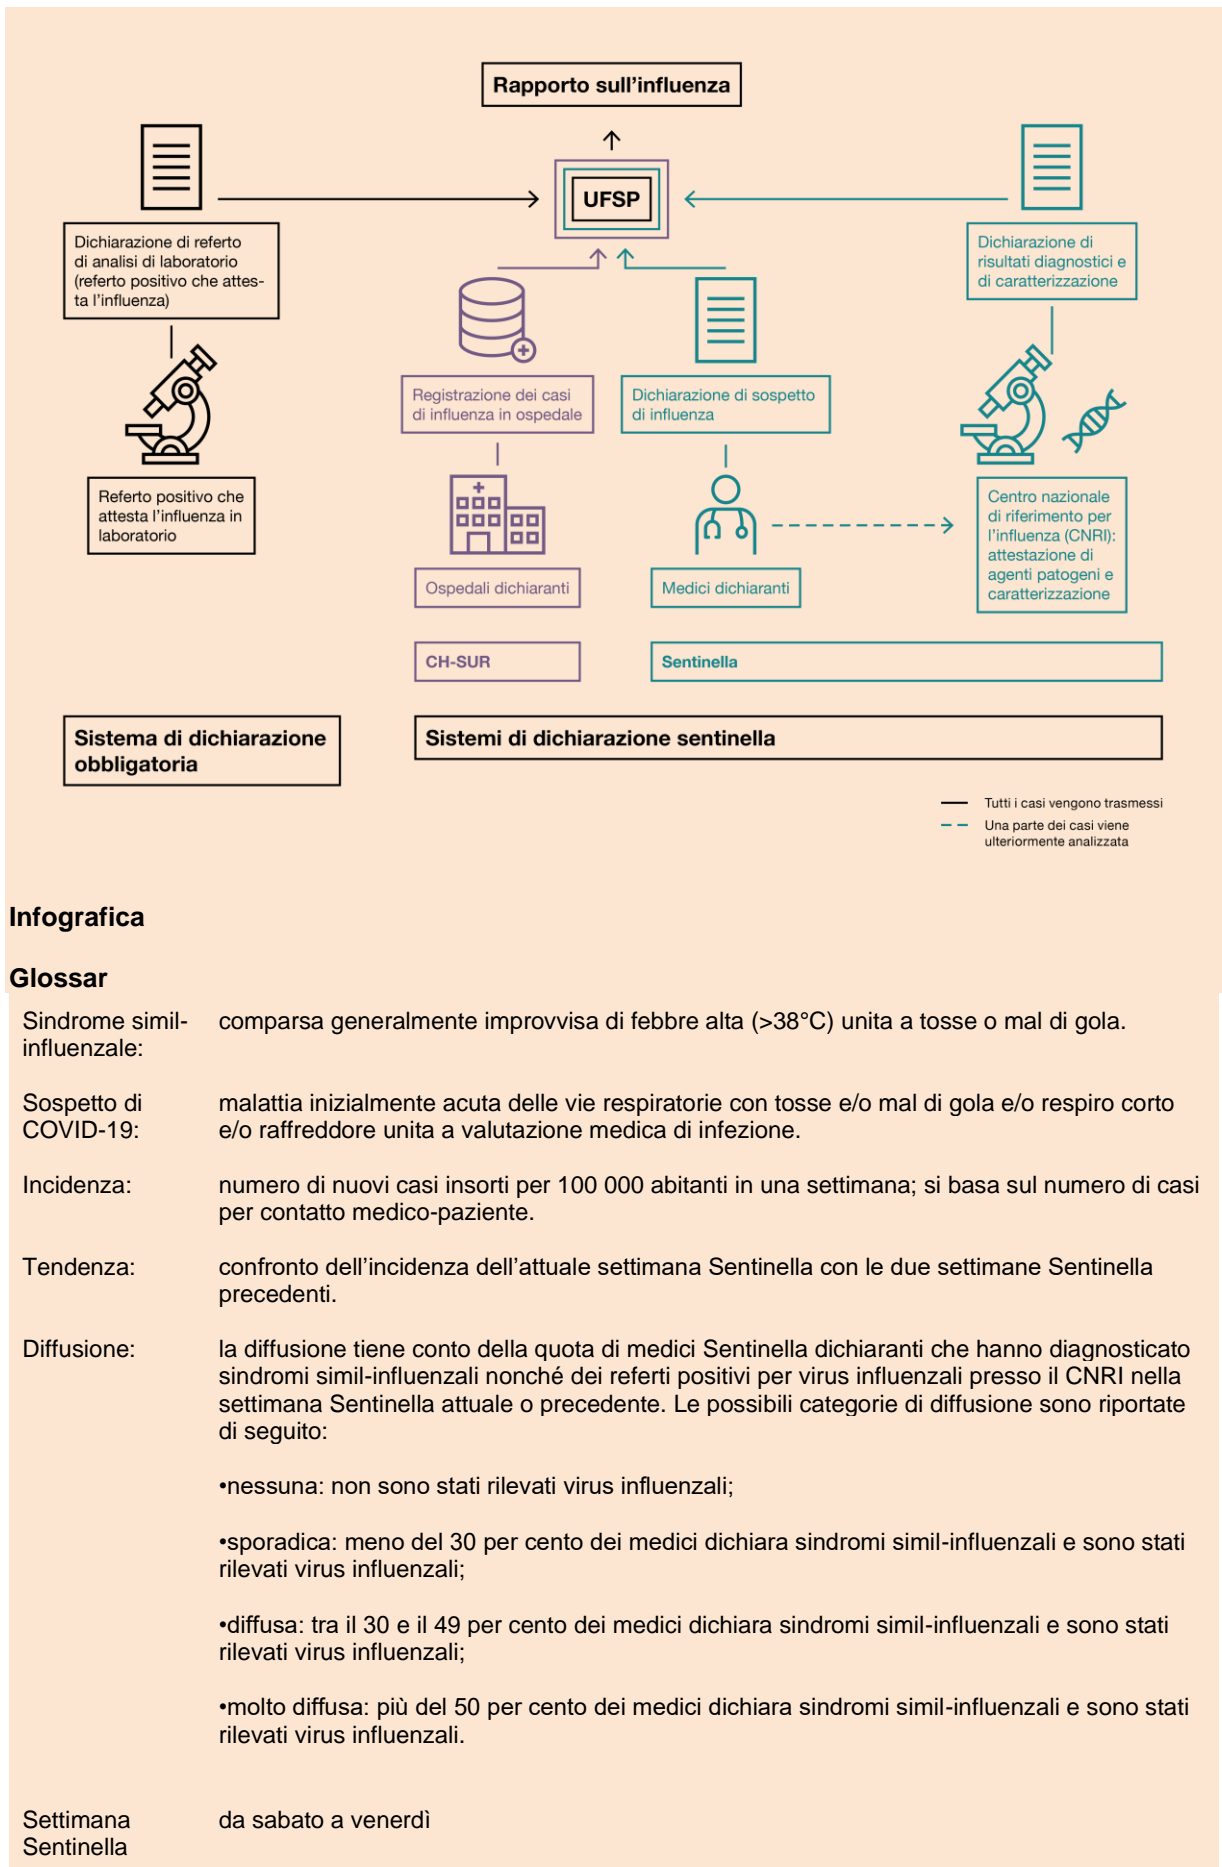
Rapporto sull'influenza

UFSP

Dichiarazione di referto di analisi di laboratorio (referto positivo che attesta l'influenza)

Referto positivo che attesta l'influenza in laboratorio

Registrazione dei casi di influenza in ospedale

Ospedali dichiaranti

CH-SUR

Dichiarazione di sospetto di influenza

Medici dichiaranti

Dichiarazione di risultati diagnostici e di caratterizzazione

Centro nazionale di riferimento per l'influenza (CNRI): attestazione di agenti patogeni e caratterizzazione

Sentinella

Sistema di dichiarazione obbligatoria

Sistemi di dichiarazione sentinella

Tutti i casi vengono trasmessi
Una parte dei casi viene ulteriormente analizzata

Infografica

Glossar

| | |
|---|---|
| Sindrome simil-influenzale: | comparsa generalmente improvvisa di febbre alta (>38°C) unita a tosse o mal di gola. |
| Sospetto di COVID-19: | malattia inizialmente acuta delle vie respiratorie con tosse e/o mal di gola e/o respiro corto e/o raffreddore unita a valutazione medica di infezione. |
| Incidenza: | numero di nuovi casi insorti per 100 000 abitanti in una settimana; si basa sul numero di casi per contatto medico-paziente. |
| Tendenza: | confronto dell'incidenza dell'attuale settimana Sentinella con le due settimane Sentinella precedenti. |
| Diffusione: | la diffusione tiene conto della quota di medici Sentinella dichiaranti che hanno diagnosticato sindromi simil-influenzali nonché dei referti positivi per virus influenzali presso il CNRI nella settimana Sentinella attuale o precedente. Le possibili categorie di diffusione sono riportate di seguito:<br><br>•nessuna: non sono stati rilevati virus influenzali;<br><br>•sporadica: meno del 30 per cento dei medici dichiara sindromi simil-influenzali e sono stati rilevati virus influenzali;<br><br>•diffusa: tra il 30 e il 49 per cento dei medici dichiara sindromi simil-influenzali e sono stati rilevati virus influenzali;<br><br>•molto diffusa: più del 50 per cento dei medici dichiara sindromi simil-influenzali e sono stati rilevati virus influenzali. |
| Settimana Sentinella | da sabato a venerdì |